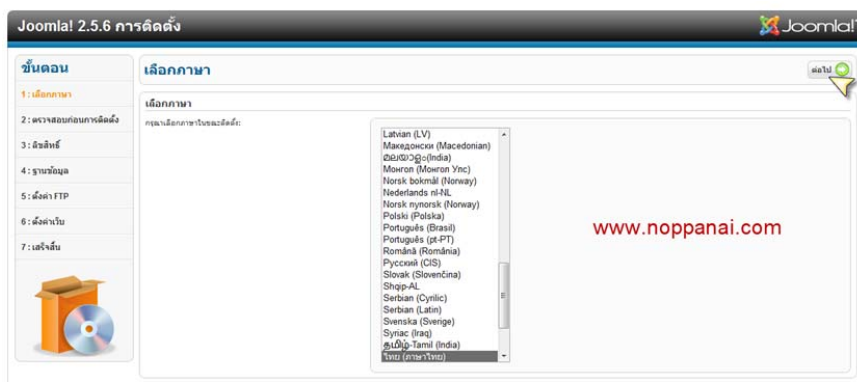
Joomla! 2.5.6 การติดตั้ง

Joomla!

ขั้นตอน

1 : เลือกภาษา

2 : ตรวจสอบก่อนการติดตั้ง

3 : ลิขสิทธิ์

4 : ฐานข้อมูล

5 : ตั้งค่า FTP

6 : ตั้งค่าเว็บ

7 : เสร็จสิ้น

เลือกภาษา

ต่อไป

เลือกภาษา

กรุณาเลือกภาษาในขณะติดตั้ง:

Latvian (LV)
Македонски (Macedonian)
മലയാളം(India)
Монгол (Монгол Улс)
Norsk bokmål (Norway)
Nederlands nl-NL
Norsk nynorsk (Norway)
Polski (Polska)
Português (Brasil)
Português (pt-PT)
Română (România)
Русский (CIS)
Slovak (Slovenčina)
Shqip-AL
Serbian (Cyrilic)
Serbian (Latin)
Svenska (Sverige)
Syriac (Iraq)
தமிழ்-Tamil (India)
ไทย (ภาษาไทย)

www.noppanai.com